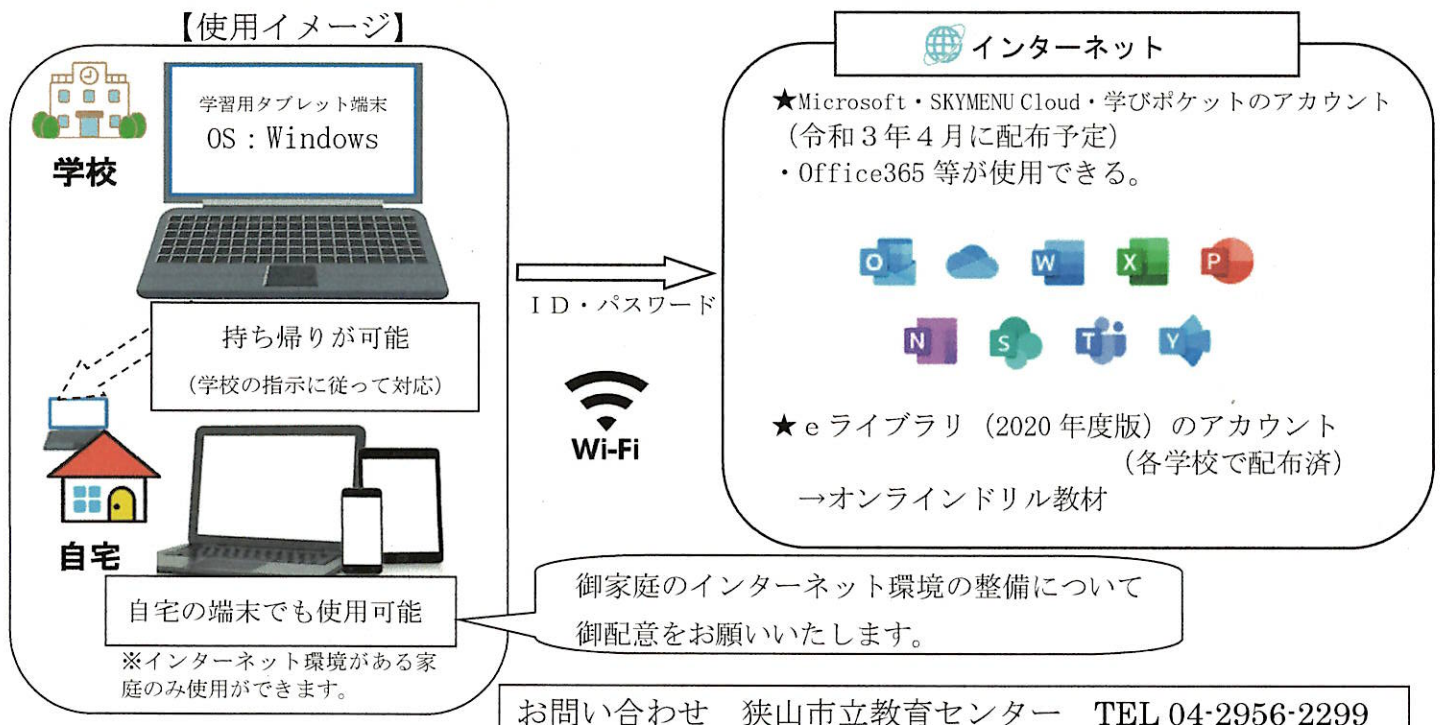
【使用イメージ】

学校

学習用タブレット端末
OS：Windows

持ち帰りが可能
（学校の指示に従って対応）

自宅

自宅の端末でも使用可能
※インターネット環境がある家庭のみ使用ができます。

ＩＤ・パスワード

Wi-Fi

インターネット

★Microsoft・SKYMENU Cloud・学びポケットのアカウント
（令和３年４月に配布予定）
・Office365 等が使用できる。

O W X P
N S T Y

★ｅライブラリ（2020 年度版）のアカウント
（各学校で配布済）
→オンラインドリル教材

御家庭のインターネット環境の整備について
御配意をお願いいたします。

お問い合わせ　狭山市立教育センター　TEL 04-2956-2299